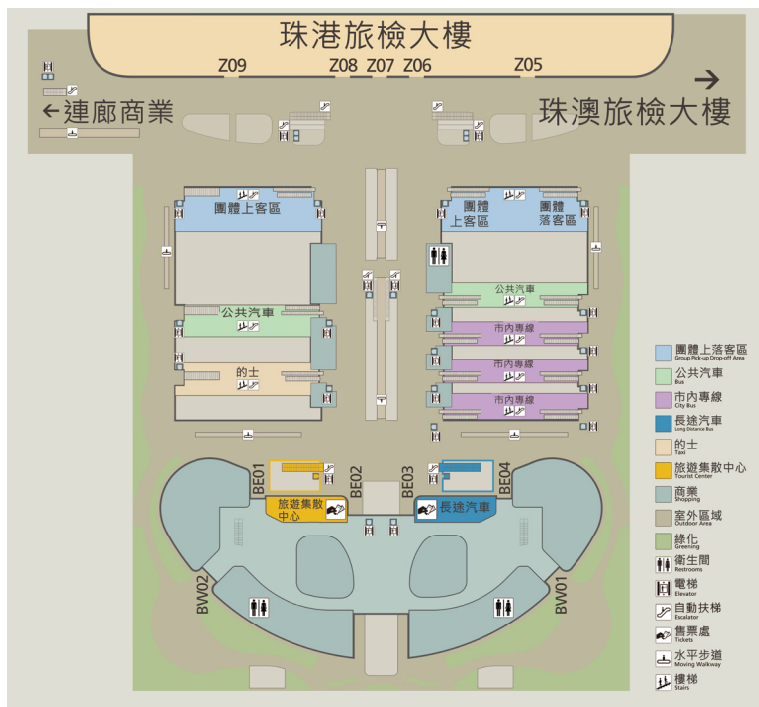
珠港旅檢大樓

Z09 Z08 Z07 Z06 Z05

←連廊商業

珠澳旅檢大樓 →

團體上客區

團體上客區

團體落客區

公共汽車

公共汽車

市內專線

市內專線

市內專線

的士

BE01 BE02 BE03 BE04

旅遊集散中心

長途汽車

BW02 BW01

團體上落客區 Group Pick-up Drop-off Area
公共汽車 Bus
市內專線 City Bus
長途汽車 Long Distance Bus
的士 Taxi
旅遊集散中心 Tourist Center
商業 Shopping
室外區域 Outdoor Area
綠化 Greening
衛生間 Restrooms
電梯 Elevator
自動扶梯 Escalator
售票處 Tickets
水平步道 Moving Walkway
樓梯 Stairs